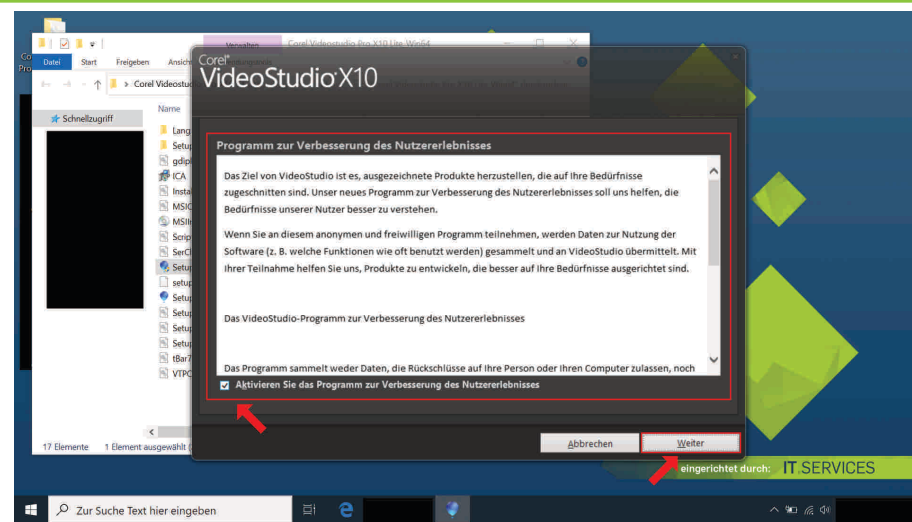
Verwalten Corel VideoStudio Pro X10 Lite Win64

Datei Start Freigeben Ansicht

> Corel Videostu

Schnellzugriff

Name

Lang
Setup
gdip
ICA
Instal
MSIC
MSII
Scrip
SerC
Setup
setup
Setup
Setup
Setup
Setup
tBar7
VTPC

17 Elemente 1 Element ausgewählt

Corel
VideoStudio X10

Programm zur Verbesserung des Nutzererlebnisses

Das Ziel von VideoStudio ist es, ausgezeichnete Produkte herzustellen, die auf Ihre Bedürfnisse zugeschnitten sind. Unser neues Programm zur Verbesserung des Nutzererlebnisses soll uns helfen, die Bedürfnisse unserer Nutzer besser zu verstehen.

Wenn Sie an diesem anonymen und freiwilligen Programm teilnehmen, werden Daten zur Nutzung der Software (z. B. welche Funktionen wie oft benutzt werden) gesammelt und an VideoStudio übermittelt. Mit Ihrer Teilnahme helfen Sie uns, Produkte zu entwickeln, die besser auf Ihre Bedürfnisse ausgerichtet sind.

Das VideoStudio-Programm zur Verbesserung des Nutzererlebnisses

Das Programm sammelt weder Daten, die Rückschlüsse auf Ihre Person oder Ihren Computer zulassen, noch

Aktivieren Sie das Programm zur Verbesserung des Nutzererlebnisses

Abbrechen Weiter

eingerichtet durch: IT.SERVICES

Zur Suche Text hier eingeben